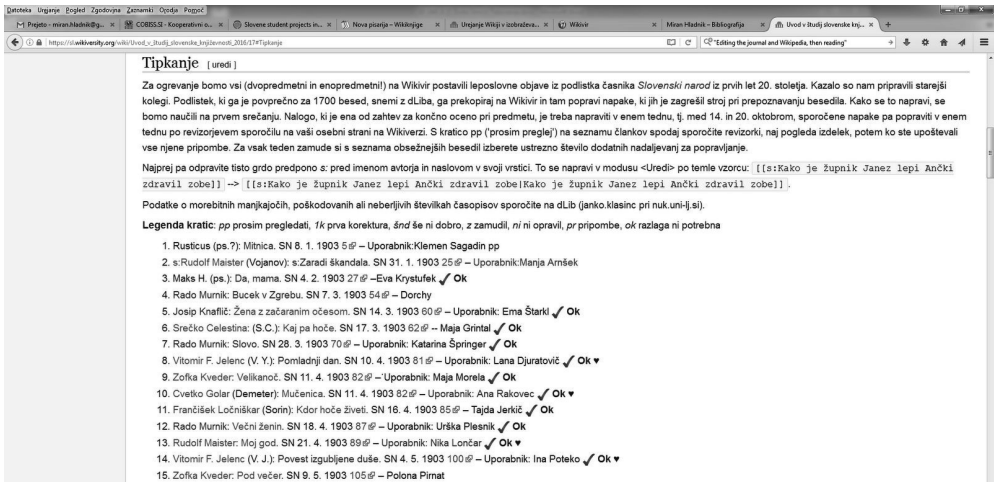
Datoteka Urejanje Pogled Zgodovina Zaznamki Orodja Pomoč

Prejeto - miran.hladnik@g... | COBISS.SI - Kooperativni o... | Slovene student projects in... | Nova pisarija – Wikiknjige | Urejanje Wikiji v izobraževa... | Wikivir | Miran Hladnik - Bibliografija | Uvod v študij slovenske knj...

https://sl.wikiversity.org/wiki/Uvod_v_študij_slovenske_književnosti_2016/17#Tipkanje

"Editing the journal and Wikipedia, then reading"

Tipkanje [uredi]

Za ogrevanje bomo vsi (dvopredmetni in enopredmetni!) na Wikivir postavili leposlovne objave iz podlistka časnika Slovenski narod iz prvih let 20. stoletja. Kazalo so nam pripravili starejši kolegi. Podlistek, ki ga je povprečno za 1700 besed, snemi z dLiba, ga prekopiraj na Wikivir in tam popravi napake, ki jih je zagrešil stroj pri prepoznavanju besedila. Kako se to napravi, se bomo naučili na prvem srečanju. Nalogo, ki je ena od zahtev za končno oceno pri predmetu, je treba napraviti v enem tednu, tj. med 14. in 20. oktobrom, sporočene napake pa popraviti v enem tednu po revizorjevem sporočilu na vaši osebni strani na Wikiverzi. S kratico pp ('prosim preglej') na seznamu člankov spodaj sporočite revizorki, naj pogleda izdelek, potem ko ste upoštevali vse njene pripombe. Za vsak teden zamude si s seznama obsežnejših besedil izberete ustrezno število dodatnih nadaljevanj za popravljanje.

Najprej pa odpravite tisto grdo predpono s: pred imenom avtorja in naslovom v svoji vrstici. To se napravi v modusu <Uredi> po temle vzorcu: [[s:Kako je župnik Janez lepi Ančki zdravil zobe]] --> [[s:Kako je župnik Janez lepi Ančki zdravil zobe|Kako je župnik Janez lepi Ančki zdravil zobe]].

Podatke o morebitnih manjkajočih, poškodovanih ali neberljivih številkah časopisov sporočite na dLib (janko.klasinc pri nuk.uni-lj.si).

Legenda kratic: pp prosim pregledati, 1k prva korektura, šnd še ni dobro, z zamudil, ni ni opravil, pr pripombe, ok razlaga ni potrebna

1. Rusticus (ps.?): Mitnica. SN 8. 1. 1903 5 – Uporabnik:Klemen Sagadin pp
2. s:Rudolf Maister (Vojanov): s:Zaradi škandala. SN 31. 1. 1903 25 – Uporabnik:Manja Arnšek
3. Maks H. (ps.): Da, mama. SN 4. 2. 1903 27 –Eva Krystufek ✓ Ok
4. Rado Murnik: Bucek v Zgrebu. SN 7. 3. 1903 54 – Dorchy
5. Josip Knaflič: Žena z začaranim očesom. SN 14. 3. 1903 60 – Uporabnik: Ema Štarkl ✓ Ok
6. Srečko Celestina: (S.C.): Kaj pa hoče. SN 17. 3. 1903 62 -- Maja Grintal ✓ Ok
7. Rado Murnik: Slovo. SN 28. 3. 1903 70 – Uporabnik: Katarina Špringer ✓ Ok
8. Vitomir F. Jelenc (V. Y.): Pomladnji dan. SN 10. 4. 1903 81 – Uporabnik: Lana Djuratovič ✓ Ok ♥
9. Zofka Kveder: Velikanoč. SN 11. 4. 1903 82 –'Uporabnik: Maja Morela ✓ Ok
10. Cvetko Golar (Demeter): Mučenica. SN 11. 4. 1903 82 – Uporabnik: Ana Rakovec ✓ Ok ♥
11. Frančišek Ločniškar (Sorin): Kdor hoče živeti. SN 16. 4. 1903 85 – Tajda Jerkič ✓ Ok
12. Rado Murnik: Večni ženin. SN 18. 4. 1903 87 – Uporabnik: Urška Plesnik ✓ Ok
13. Rudolf Maister: Moj god. SN 21. 4. 1903 89 – Uporabnik: Nika Lončar ✓ Ok ♥
14. Vitomir F. Jelenc (V. J.): Povest izgubljene duše. SN 4. 5. 1903 100 – Uporabnik: Ina Poteko ✓ Ok ♥
15. Zofka Kveder: Pod večer. SN 9. 5. 1903 105 – Polona Pirnat